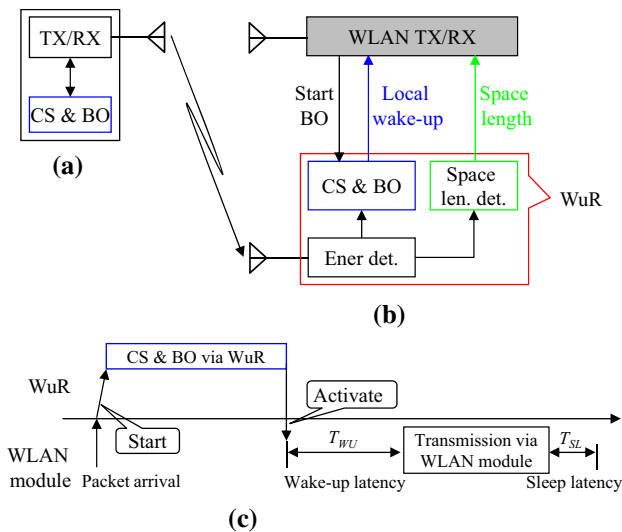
TX/RX

CS & BO

(a)

WLAN TX/RX

Start BO

Local wake-up

Space length

CS & BO

Space len. det.

WuR

Ener det.

(b)

CS & BO via WuR

WuR

Activate

Start

WLAN module

Packet arrival

$T_{WU}$

Wake-up latency

Transmission via WLAN module

$T_{SL}$

Sleep latency

(c)